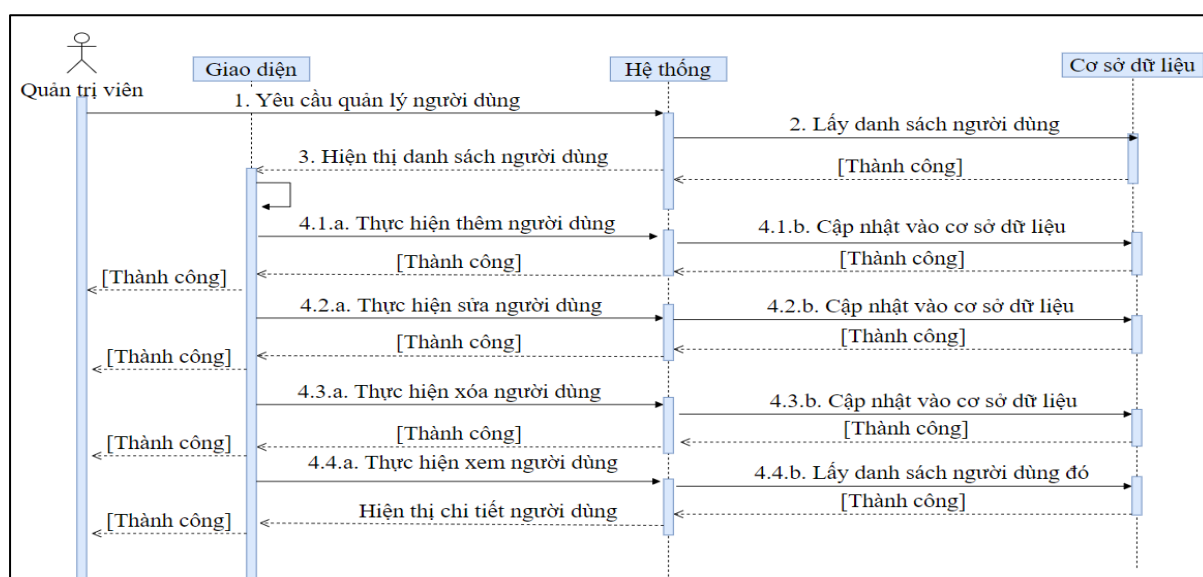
Quản trị viên

Giao diện

Hệ thống

Cơ sở dữ liệu

1. Yêu cầu quản lý người dùng

2. Lấy danh sách người dùng

3. Hiện thị danh sách người dùng

[Thành công]

4.1.a. Thực hiện thêm người dùng

4.1.b. Cập nhật vào cơ sở dữ liệu

[Thành công]

[Thành công]

[Thành công]

4.2.a. Thực hiện sửa người dùng

4.2.b. Cập nhật vào cơ sở dữ liệu

[Thành công]

[Thành công]

[Thành công]

4.3.a. Thực hiện xóa người dùng

4.3.b. Cập nhật vào cơ sở dữ liệu

[Thành công]

[Thành công]

[Thành công]

4.4.a. Thực hiện xem người dùng

4.4.b. Lấy danh sách người dùng đó

[Thành công]

Hiện thị chi tiết người dùng

[Thành công]